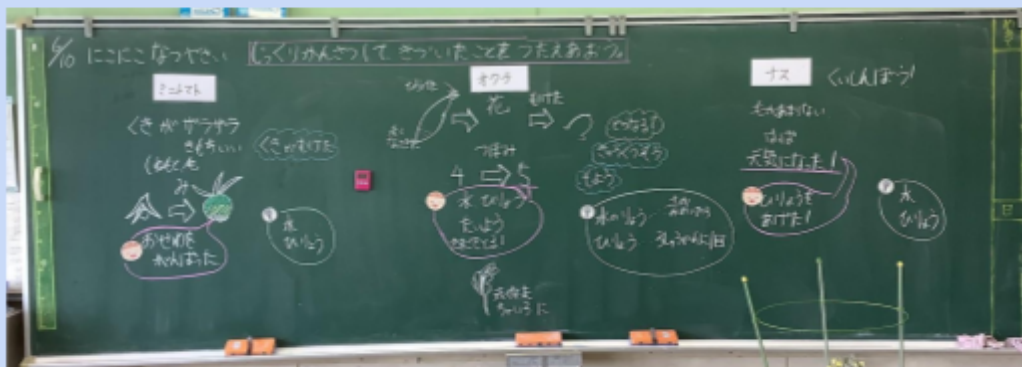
6/10 にこにこ なつやさい　じっくりかんさつして きづいたことを つたえあおう

ミニトマト

くきが ザラザラ
きもちいい
くきくき
み

おせわを
わすれたた。

くきがまがった

水
ひりょう

オクラ

とがった
花
まがった
ひらいた

つぼみ
4 ⇨ 5

水 ひりょう
たいよう
きまでれば!

せがのびた
きがのびた
とがった

肥料
水のりょう　おおきさ
ひりょう　えいようが大事

元気を
ちゅうりに

ナス

くいしんぼう!

元気あまりない
はっぱ
天気になった!

ひりょうを
あげた!

水
ひりょう

日